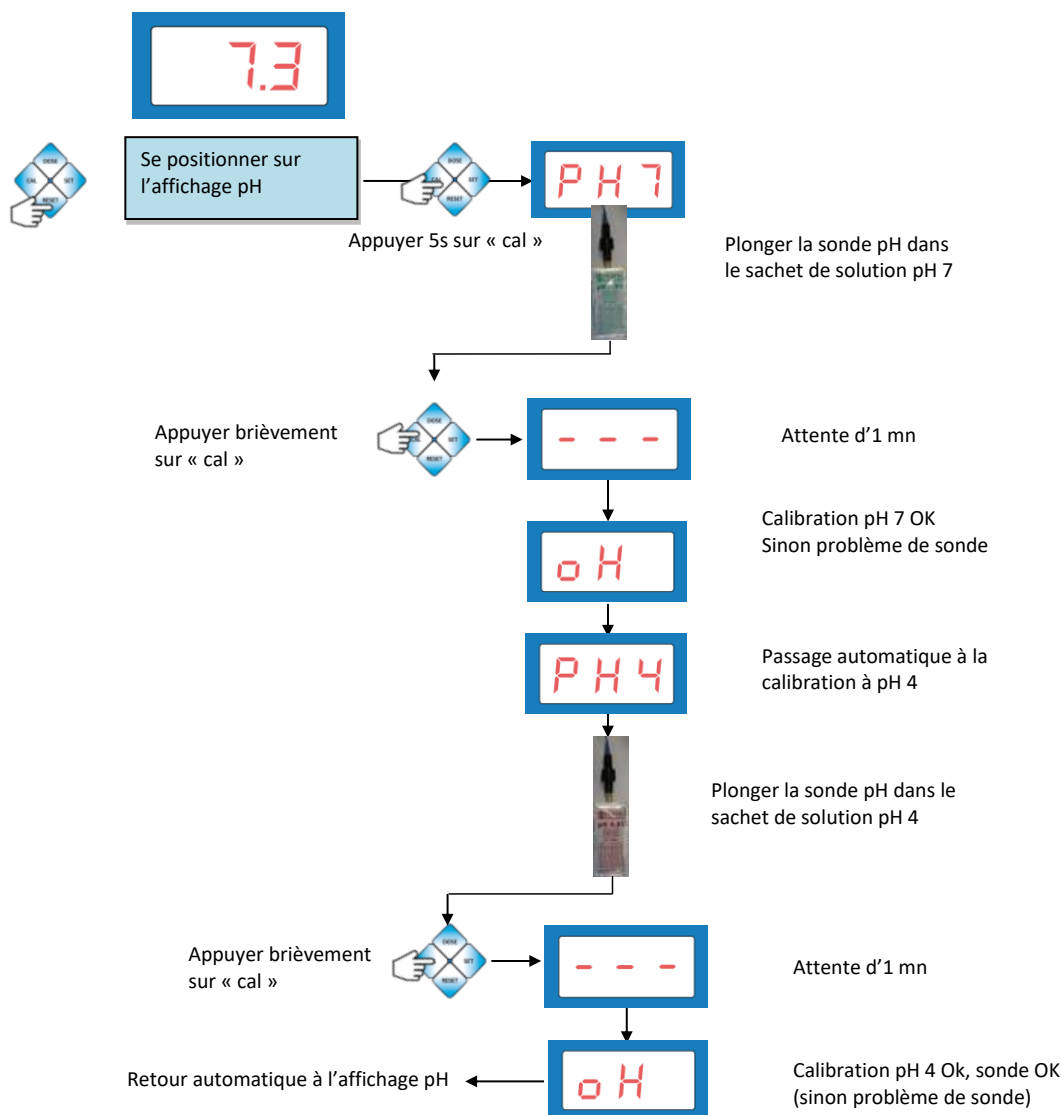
7.3

DOSE
CAL
SET
RESET

Se positionner sur l'affichage pH

DOSE
CAL
SET
RESET

PH7

Appuyer 5s sur « cal »

Plonger la sonde pH dans le sachet de solution pH 7

Appuyer brièvement sur « cal »

DOSE
SET
RESET

- - -

Attente d'1 mn

Calibration pH 7 OK
Sinon problème de sonde

oH

PH4

Passage automatique à la calibration à pH 4

Plonger la sonde pH dans le sachet de solution pH 4

Appuyer brièvement sur « cal »

DOSE
SET
RESET

- - -

Attente d'1 mn

Retour automatique à l'affichage pH

oH

Calibration pH 4 Ok, sonde OK (sinon problème de sonde)